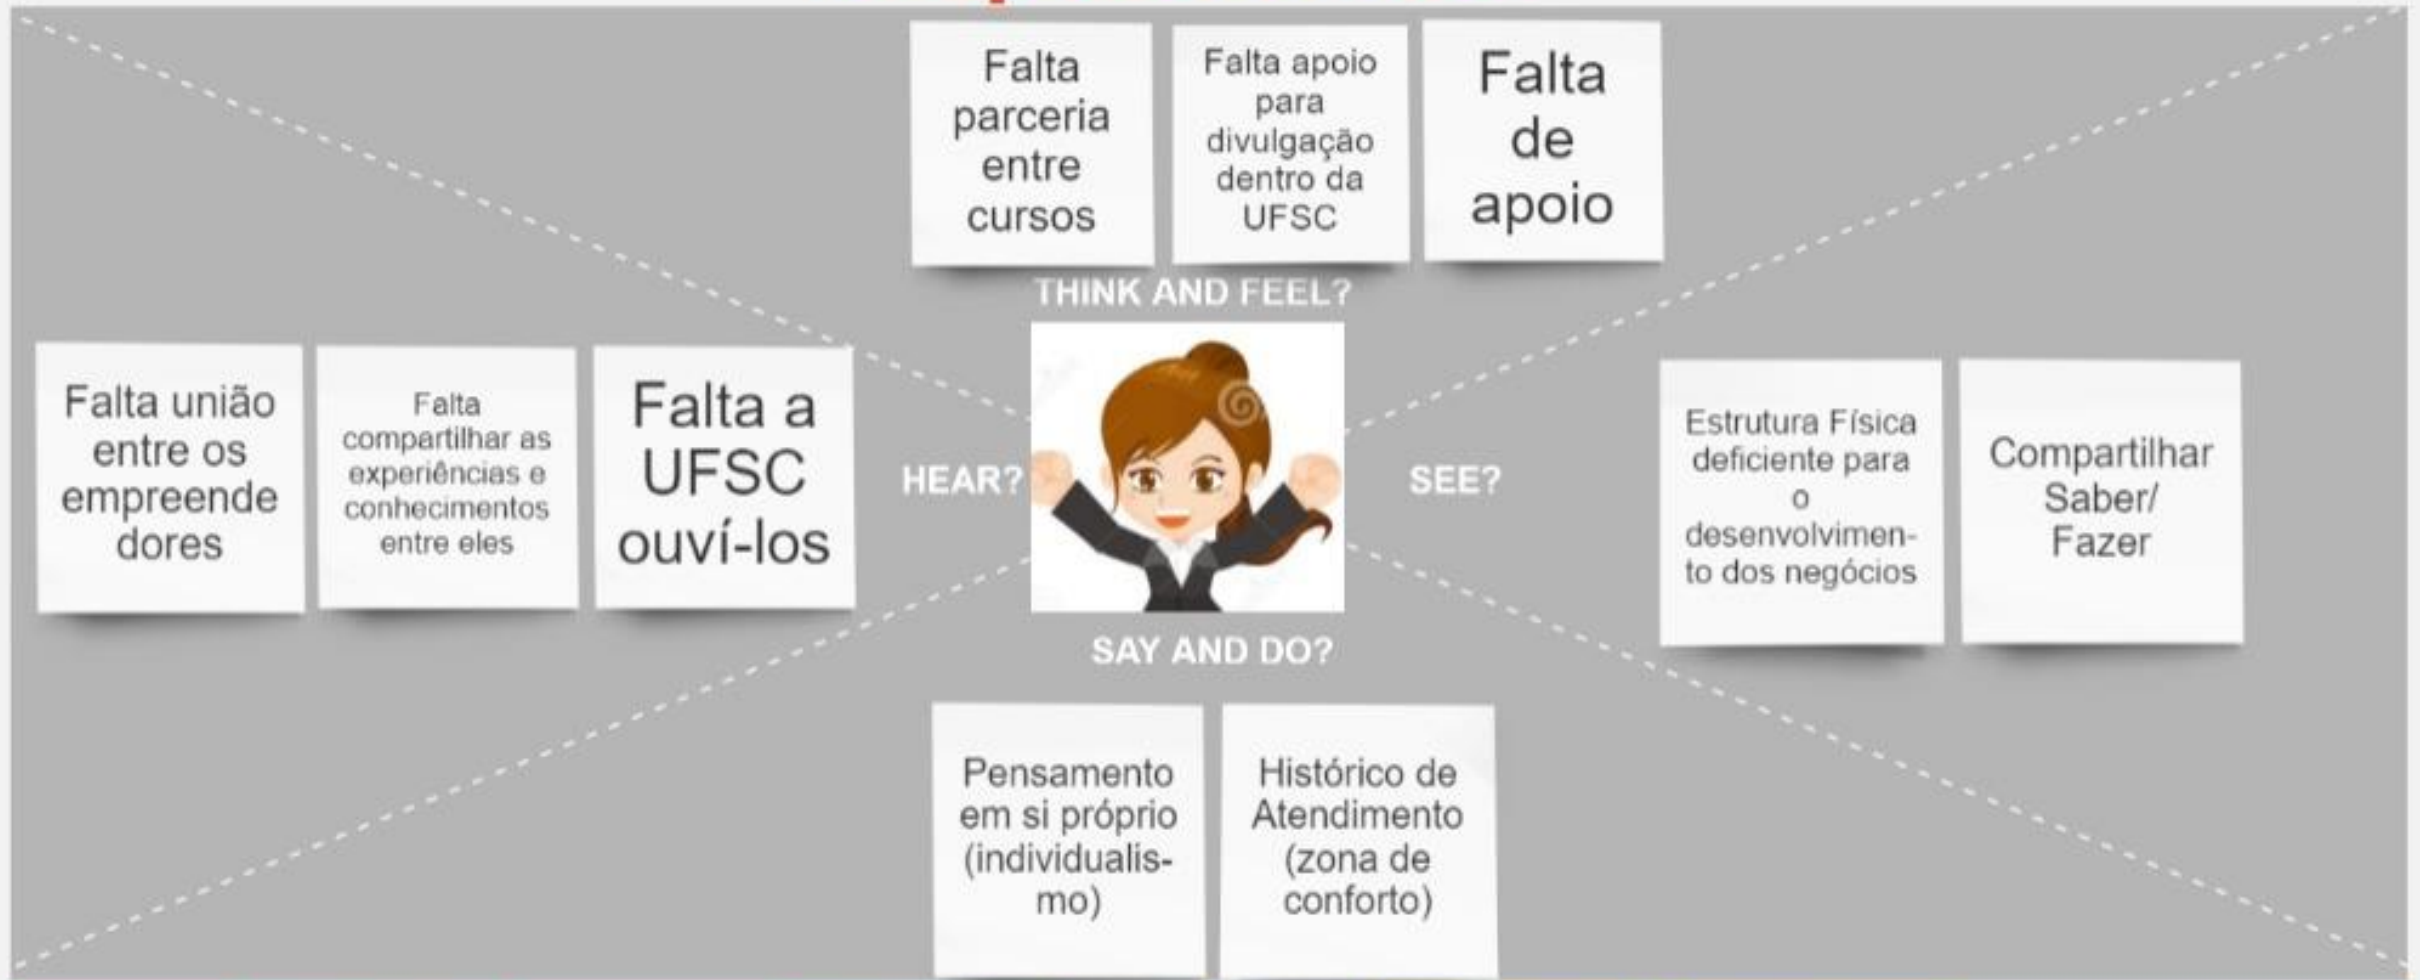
Falta parceria entre cursos

Falta apoio para divulgação dentro da UFSC

Falta de apoio

THINK AND FEEL?

Falta união entre os empreendedores

Falta compartilhar as experiências e conhecimentos entre eles

Falta a UFSC ouví-los

HEAR?

SEE?

Estrutura Física deficiente para o desenvolvimento dos negócios

Compartilhar Saber/ Fazer

SAY AND DO?

Pensamento em si próprio (individualismo)

Histórico de Atendimento (zona de conforto)